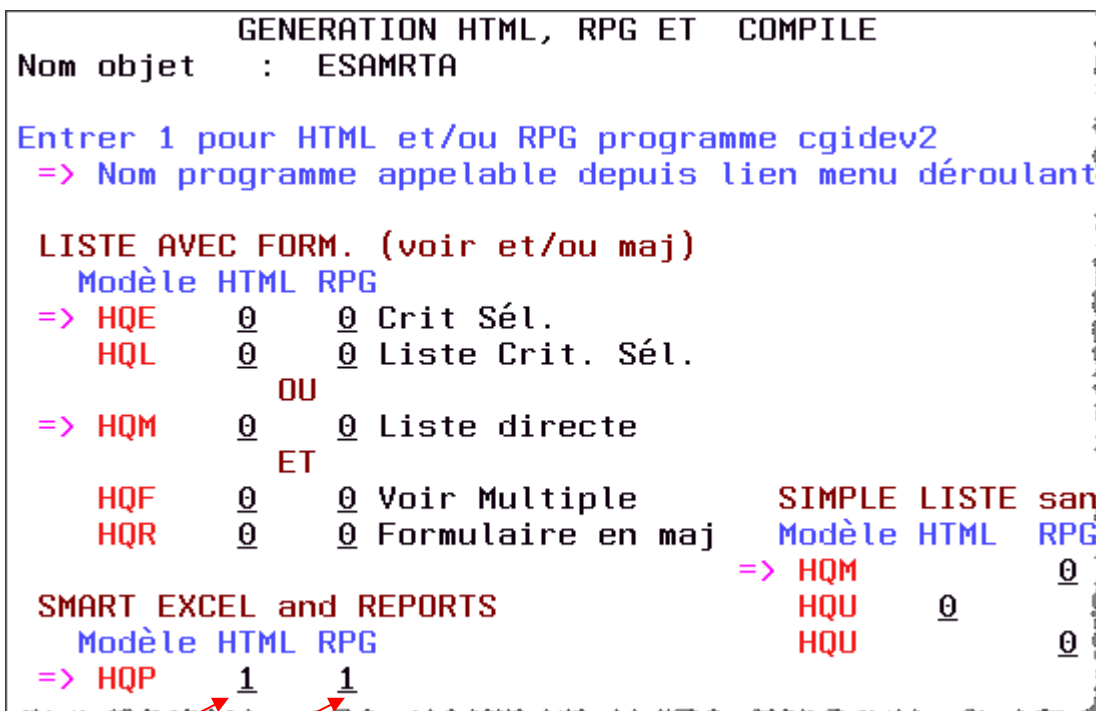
GENERATION HTML, RPG ET COMPILE
Nom objet : ESAMRTA

Entrer 1 pour HTML et/ou RPG programme cgidev2
=> Nom programme appelable depuis lien menu déroulant

LISTE AVEC FORM. (voir et/ou maj)
Modèle HTML RPG
=> HQE 0 0 Crit Sél.
HQL 0 0 Liste Crit. Sél.
OU
=> HQM 0 0 Liste directe
ET
HQF 0 0 Voir Multiple
HQR 0 0 Formulaire en maj

SIMPLE LISTE san
Modèle HTML RPG
=> HQM 0
HQU 0
HQU 0

SMART EXCEL and REPORTS
Modèle HTML RPG
=> HQP 1 1